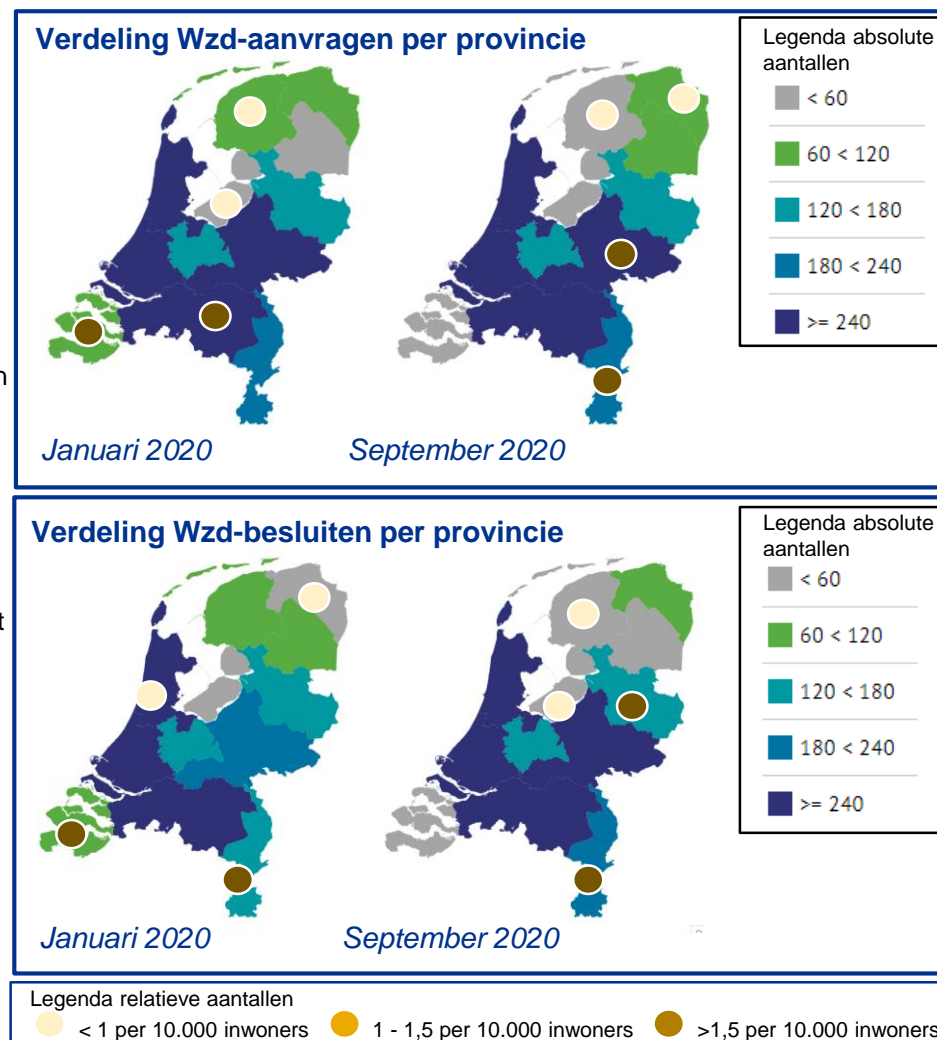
Verdeling Wzd-aanvragen per provincie

Legenda absolute aantallen
< 60
60 < 120
120 < 180
180 < 240
>= 240

Januari 2020
September 2020

Verdeling Wzd-besluiten per provincie

Legenda absolute aantallen
< 60
60 < 120
120 < 180
180 < 240
>= 240

Januari 2020
September 2020

Legenda relatieve aantallen
< 1 per 10.000 inwoners
1 - 1,5 per 10.000 inwoners
>1,5 per 10.000 inwoners